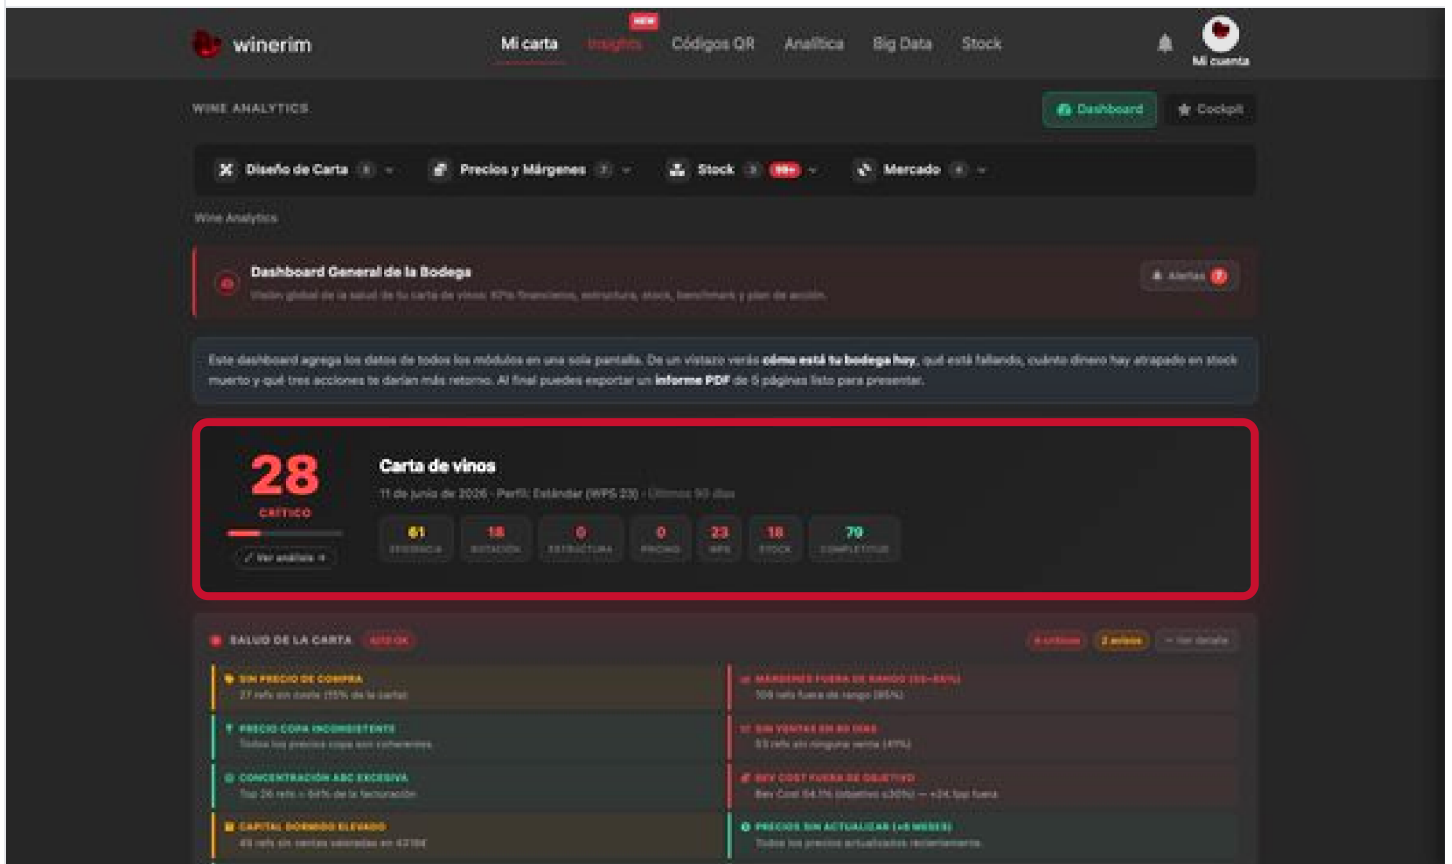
winerim

Mi carta Insights NEW Códigos QR Analítica Big Data Stock

Mi cuenta

WINE ANALYTICS

Dashboard Cockpit

Diseño de Carta 6 Precios y Márgenes 7 Stock 3 99+ Mercado 4

Wine Analytics

Dashboard General de la Bodega

Visión global de la salud de tu carta de vinos: KPIs financieros, estructura, stock, benchmark y plan de acción.

Alertas 7

Este dashboard agrega los datos de todos los módulos en una sola pantalla. De un vistazo verás **cómo está tu bodega hoy**, qué está fallando, cuánto dinero hay atrapado en stock muerto y qué tres acciones te darían más retorno. Al final puedes exportar un **informe PDF** de 5 páginas listo para presentar.

28
CRÍTICO

Ver análisis →

Carta de vinos

11 de junio de 2026 · Perfil: Estándar (WPS 23) · Últimos 90 días

| 61 | 18 | 0 | 0 | 23 | 18 | 79 |
|---|---|---|---|---|---|---|
| EFICIENCIA | ROTACIÓN | ESTRUCTURA | PRICING | WPS | STOCK | COMPLETITUD |

SALUD DE LA CARTA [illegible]

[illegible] 2 avisos Ver detalle

SIN PRECIO DE COMPRA
27 refs sin coste (15% de la carta)

MÁRGENES FUERA DE RANGO (55–85%)
109 refs fuera de rango (85%)

PRECIO COPA INCONSISTENTE
Todos los precios copa son coherentes

SIN VENTAS EN 90 DÍAS
53 refs sin ninguna venta (41%)

CONCENTRACIÓN ABC EXCESIVA
Top 26 refs = 84% de la facturación

BEV COST FUERA DE OBJETIVO
Bev Cost 54.1% (objetivo ≤30%) — +24.1pp fuera

CAPITAL DORMIDO ELEVADO
45 refs sin ventas valoradas en 4318€

PRECIOS SIN ACTUALIZAR (+6 MESES)
Todos los precios actualizados recientemente